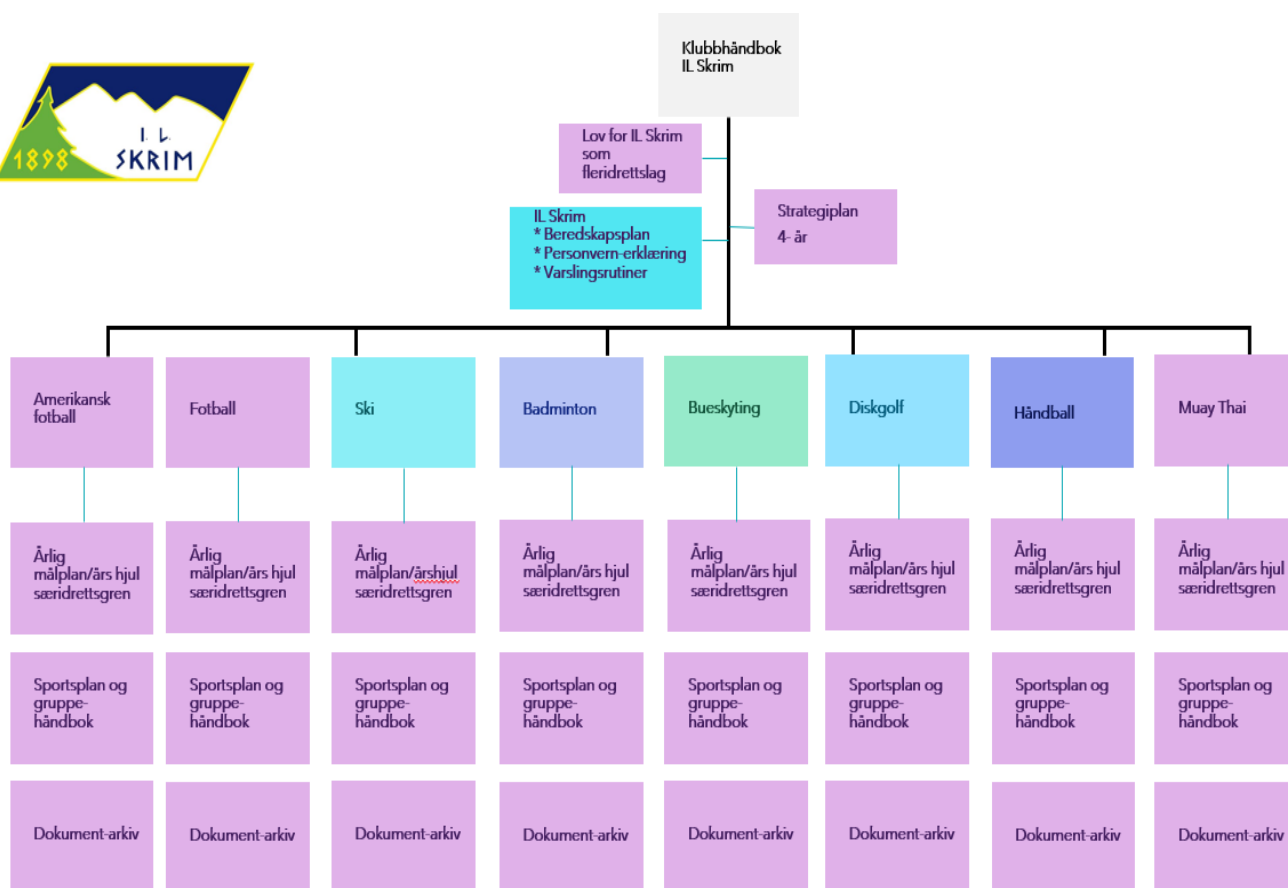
1898
I. L.
SKRIM

Klubbhåndbok
IL Skrim

Lov for IL Skrim som fleridrettslag

Strategiplan
4- år

IL Skrim
* Beredskapsplan
* Personvern-erklæring
* Varslingsrutiner

Amerikansk fotball

Fotball

Ski

Badminton

Bueskyting

Diskgolf

Håndball

Muay Thai

Årlig målplan/års hjul særidrettsgren

Årlig målplan/års hjul særidrettsgren

Årlig målplan/årshjul særidrettsgren

Årlig målplan/års hjul særidrettsgren

Årlig målplan/års hjul særidrettsgren

Årlig målplan/års hjul særidrettsgren

Årlig målplan/års hjul særidrettsgren

Årlig målplan/års hjul særidrettsgren

Sportsplan og gruppehåndbok

Sportsplan og gruppehåndbok

Sportsplan og gruppehåndbok

Sportsplan og gruppehåndbok

Sportsplan og gruppehåndbok

Sportsplan og gruppehåndbok

Sportsplan og gruppehåndbok

Sportsplan og gruppehåndbok

Dokument-arkiv

Dokument-arkiv

Dokument-arkiv

Dokument-arkiv

Dokument-arkiv

Dokument-arkiv

Dokument-arkiv

Dokument-arkiv